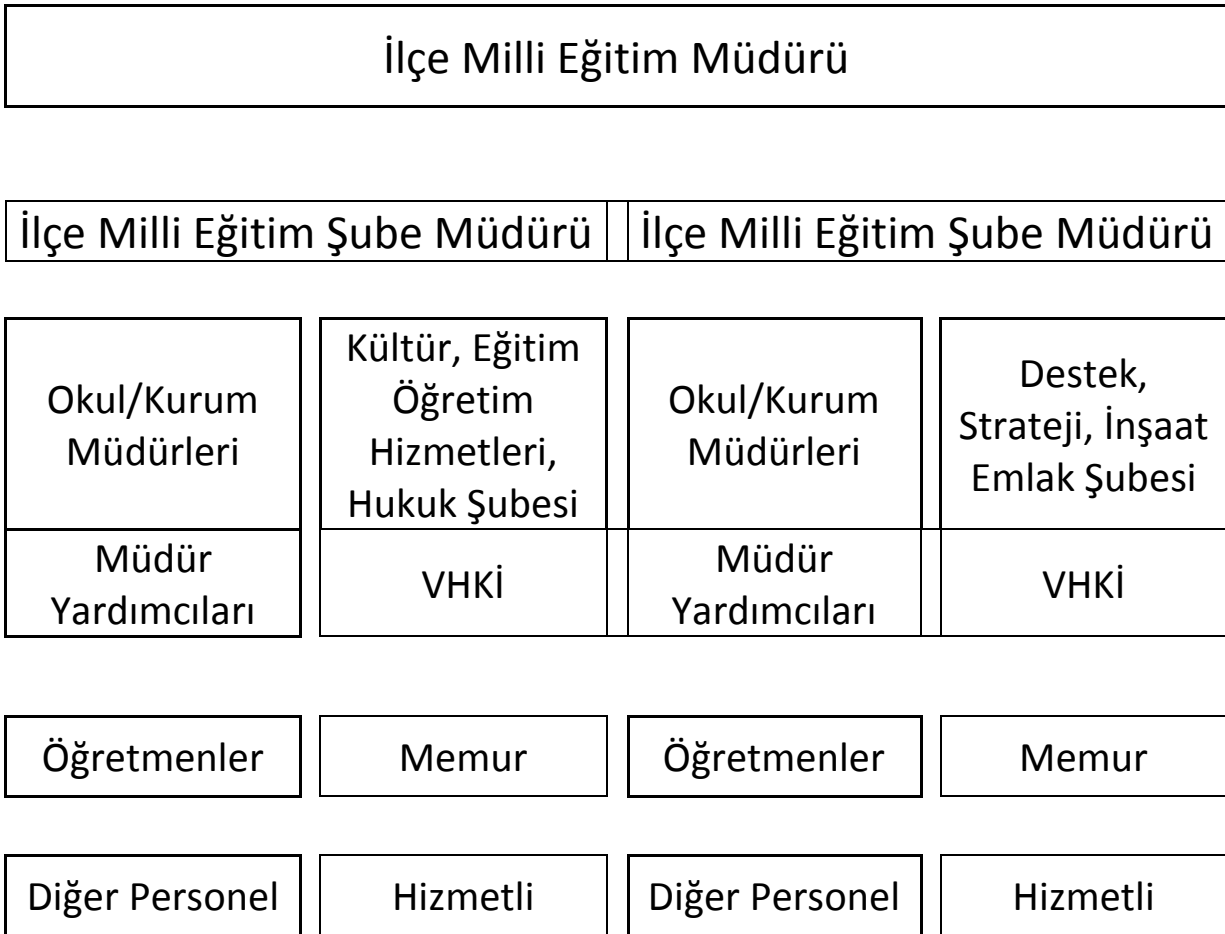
İlçe Milli Eğitim Müdürü

İlçe Milli Eğitim Şube Müdürü

İlçe Milli Eğitim Şube Müdürü

Okul/Kurum Müdürleri

Müdür Yardımcıları

Kültür, Eğitim Öğretim Hizmetleri, Hukuk Şubesi

VHKİ

Okul/Kurum Müdürleri

Müdür Yardımcıları

Destek, Strateji, İnşaat Emlak Şubesi

VHKİ

Öğretmenler

Memur

Öğretmenler

Memur

Diğer Personel

Hizmetli

Diğer Personel

Hizmetli